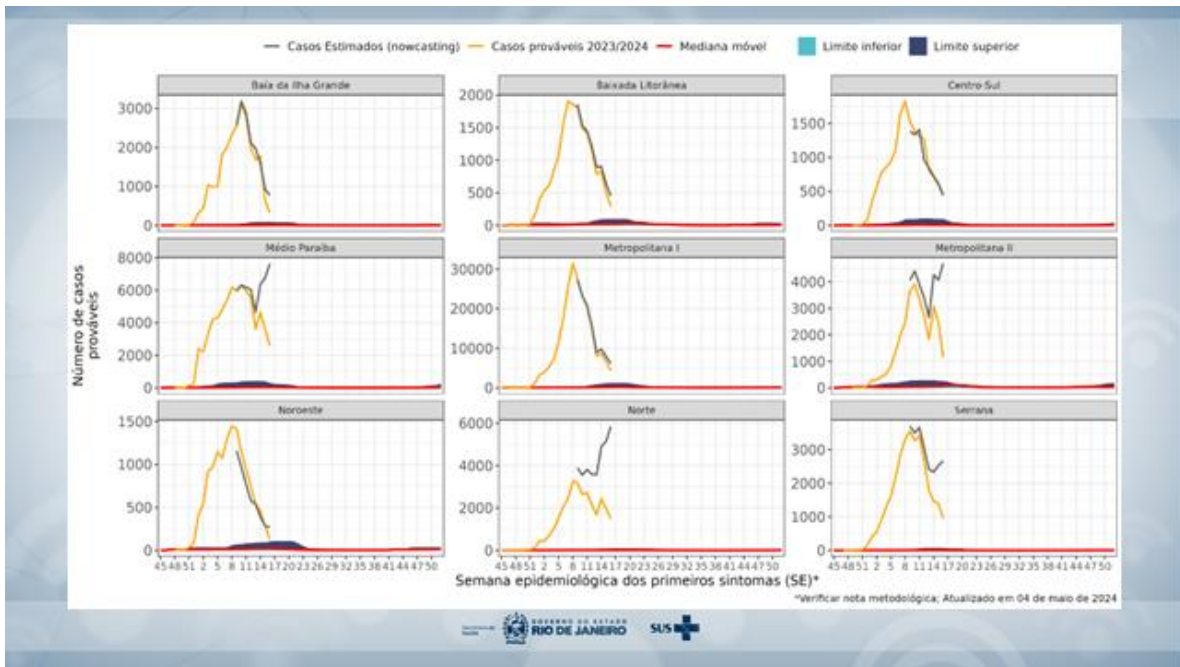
Casos Estimados (nowcasting) Casos prováveis 2023/2024 Mediana móvel Limite inferior Limite superior

Baía da Ilha Grande
3000
2000
1000
0

Baixada Litorânea
2000
1500
1000
500
0

Centro-Sul
1500
1000
500
0

Médio Paraíba
8000
6000
4000
2000
0

Metropolitana I
30000
20000
10000
0

Metropolitana II
4000
3000
2000
1000
0

Noroeste
1500
1000
500
0

Norte
6000
4000
2000
0

Serrana
3000
2000
1000
0

Número de casos prováveis

45 48 51 2 5 8 11 14 17 20 23 26 29 32 35 38 41 44 47 50

Semana epidemiológica dos primeiros sintomas (SE)*

*Verificar nota metodológica; Atualizado em 04 de maio de 2024

GOVERNO DO ESTADO RIO DE JANEIRO SUS